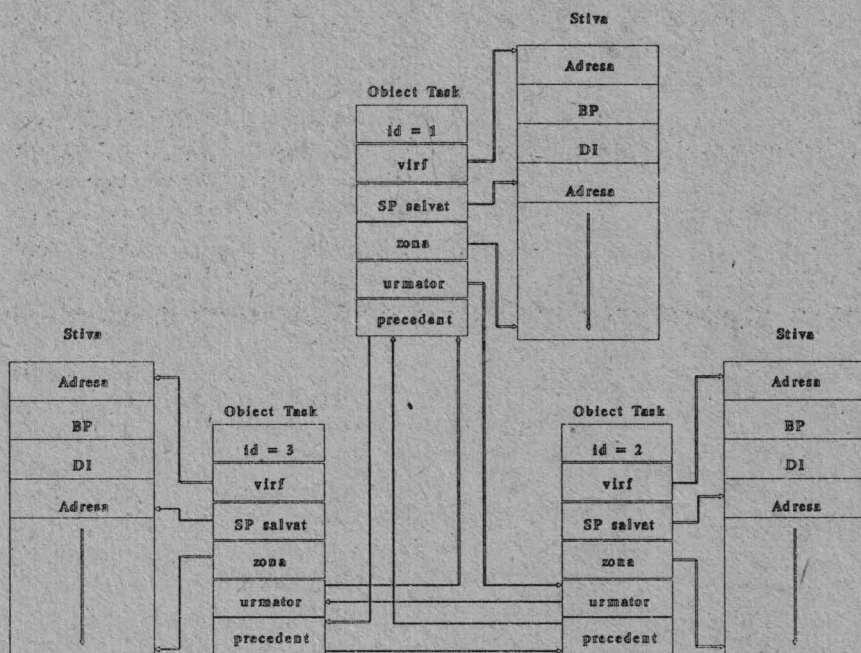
Stiva

| Adresa |
|---|
| BP |
| DI |
| Adresa |

Obiect Task

| id = 1 |
|---|
| virf |
| SP salvat |
| zona |
| urmator |
| precedent |

Stiva

| Adresa |
|---|
| BP |
| DI |
| Adresa |

Obiect Task

| id = 3 |
|---|
| virf |
| SP salvat |
| zona |
| urmator |
| precedent |

Obiect Task

| id = 2 |
|---|
| virf |
| SP salvat |
| zona |
| urmator |
| precedent |

Stiva

| Adresa |
|---|
| BP |
| DI |
| Adresa |